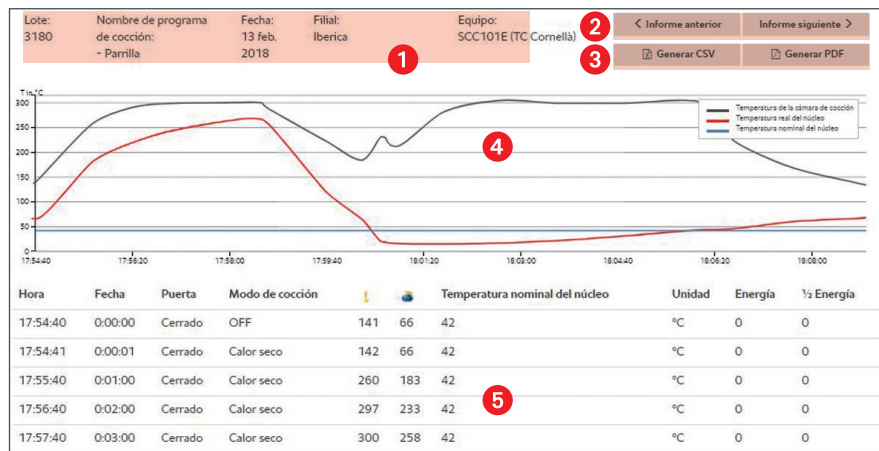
Lote: 3180

Nombre de programa de cocción: - Parrilla

Fecha: 13 feb. 2018

Filial: Iberica

Equipo: SCC101E (TC Cornellà)

1

2 < Informe anterior | Informe siguiente >

3 Generar CSV | Generar PDF

T in °C

300
250
200
150
100
50
0

Temperatura de la cámara de cocción
Temperatura real del núcleo
Temperatura nominal del núcleo

4

17:54:40 | 17:56:20 | 17:58:00 | 17:59:40 | 18:01:20 | 18:03:00 | 18:04:40 | 18:06:20 | 18:08:00

| Hora | Fecha | Puerta | Modo de cocción | | | Temperatura nominal del núcleo | Unidad | Energía | ½ Energía |
|---|---|---|---|---|---|---|---|---|---|
| 17:54:40 | 0:00:00 | Cerrado | OFF | 141 | 66 | 42 | °C | 0 | 0 |
| 17:54:41 | 0:00:01 | Cerrado | Calor seco | 142 | 66 | 42 | °C | 0 | 0 |
| 17:55:40 | 0:01:00 | Cerrado | Calor seco | 260 | 183 | 42 | °C | 0 | 0 |
| 17:56:40 | 0:02:00 | Cerrado | Calor seco | 297 | 233 | 42 | °C | 0 | 0 |
| 17:57:40 | 0:03:00 | Cerrado | Calor seco | 300 | 258 | 42 | °C | 0 | 0 |

5